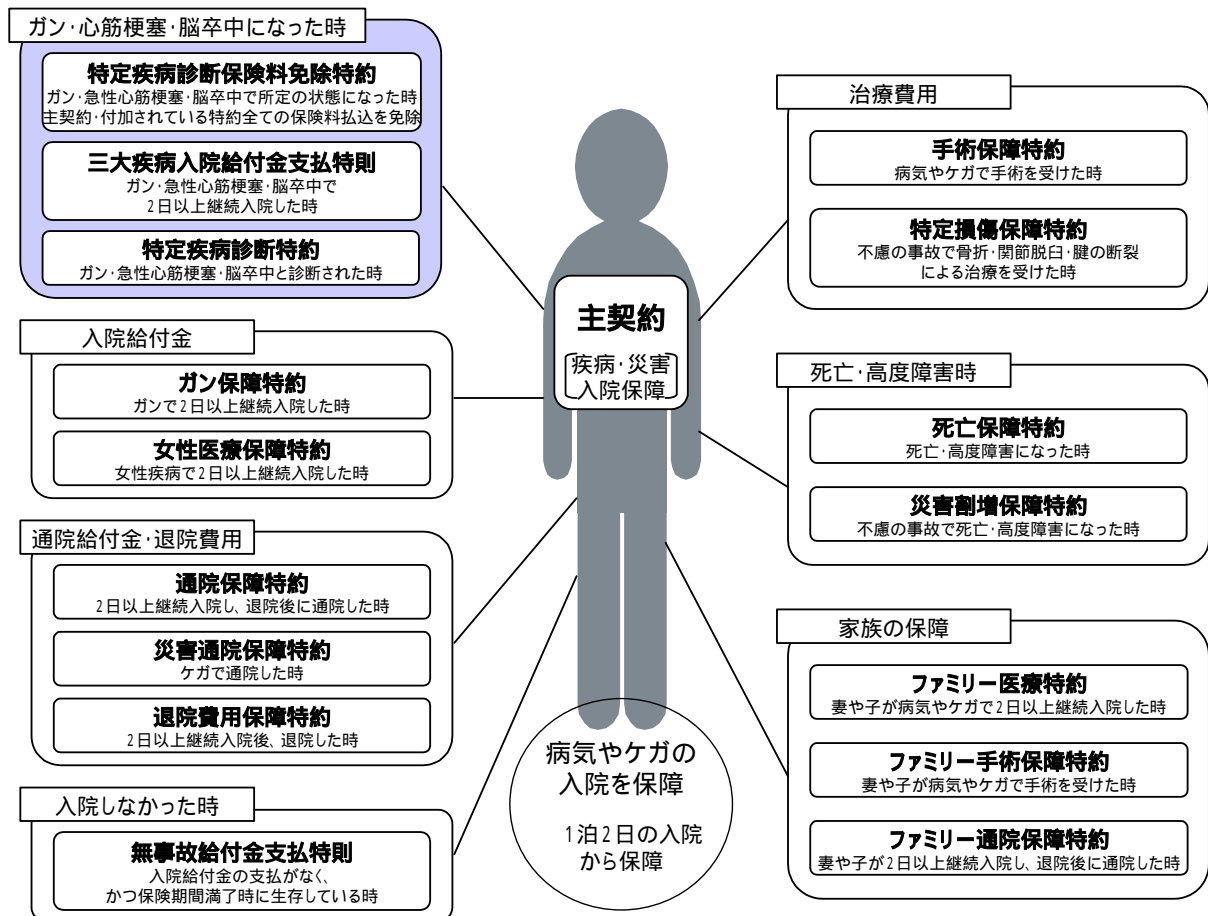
ガン·心筋梗塞·脳卒中になった時

特定疾病診断保険料免除特約
ガン·急性心筋梗塞·脳卒中で所定の状態になった時
主契約·付加されている特約全ての保険料払込を免除

三大疾病入院給付金支払特則
ガン·急性心筋梗塞·脳卒中で
2日以上継続入院した時

特定疾病診断特約
ガン·急性心筋梗塞·脳卒中と診断された時

入院給付金

ガン保障特約
ガンで2日以上継続入院した時

女性医療保障特約
女性疾病で2日以上継続入院した時

通院給付金·退院費用

通院保障特約
2日以上継続入院し、退院後に通院した時

災害通院保障特約
ケガで通院した時

退院費用保障特約
2日以上継続入院後、退院した時

入院しなかった時

無事故給付金支払特則
入院給付金の支払がなく、
かつ保険期間満了時に生存している時

主契約

疾病·災害
入院保障

病気やケガの
入院を保障

1泊2日の入院
から保障

治療費用

手術保障特約
病気やケガで手術を受けた時

特定損傷保障特約
不慮の事故で骨折·関節脱臼·腱の断裂
による治療を受けた時

死亡·高度障害時

死亡保障特約
死亡·高度障害になった時

災害割増保障特約
不慮の事故で死亡·高度障害になった時

家族の保障

ファミリー医療特約
妻や子が病気やケガで2日以上継続入院した時

ファミリー手術保障特約
妻や子が病気やケガで手術を受けた時

ファミリー通院保障特約
妻や子が2日以上継続入院し、退院後に通院した時